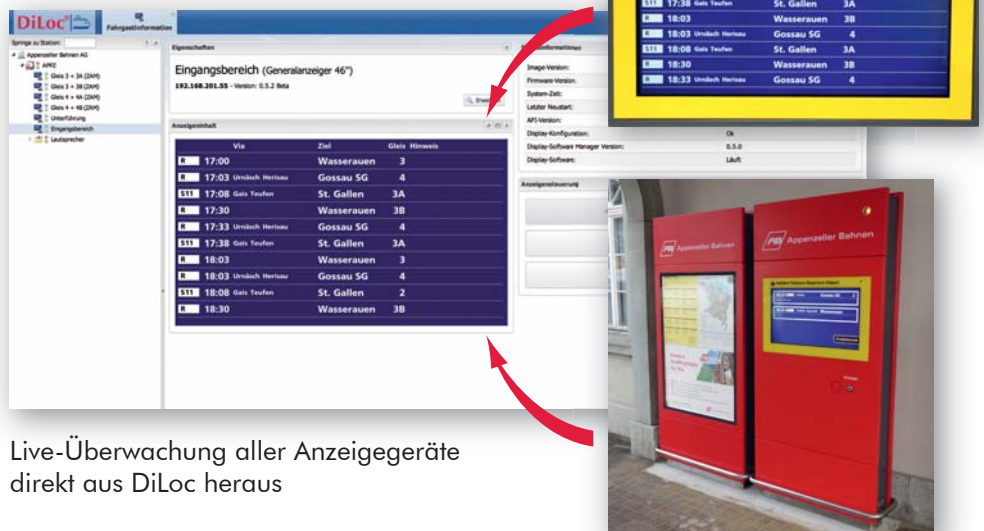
DiLoc Fahrgastinformation

Springe zu Station:

Appenzeller Bahnen AG
APPZ
Gleis 3 + 3A (ZAM)
Gleis 3 + 3B (ZAM)
Gleis 4 + 4A (ZAM)
Gleis 4 + 4B (ZAM)
Unterführung
Eingangsbereich
Lautsprecher

Eigenschaften

Eingangsbereich (Generalanzeiger 46")

192.168.201.55 - Version: 0.5.2 Beta

Anzeigeinhalt

| | Via | Ziel | Gleis | Hinweis |
|---|---|---|---|---|
| R 17:00 | | Wasserauen | 3 | |
| R 17:03 | Urnäsch Herisau | Gossau SG | 4 | |
| S11 17:08 | Gais Teufen | St. Gallen | 3A | |
| R 17:30 | | Wasserauen | 3B | |
| R 17:33 | Urnäsch Herisau | Gossau SG | 4 | |
| S11 17:38 | Gais Teufen | St. Gallen | 3A | |
| R 18:03 | | Wasserauen | 3 | |
| R 18:03 | Urnäsch Herisau | Gossau SG | 4 | |
| S11 18:08 | Gais Teufen | St. Gallen | 2 | |
| R 18:30 | | Wasserauen | 3B | |

Image-Version:
Firmware-Version:
System-Zeit:
Letzter Neustart:
API-Version:
Display-Konfiguration: Ok
Display-Software Manager Version: 0.5.0
Display-Software: Läuft

Anzeigesteuerung

| | | | |
|---|---|---|---|
| S11 17:38 | Gais Teufen | St. Gallen | 3A |
| R 18:03 | | Wasserauen | 3B |
| R 18:03 | Urnäsch Herisau | Gossau SG | 4 |
| S11 18:08 | Gais Teufen | St. Gallen | 3A |
| R 18:03 | | Wasserauen | 3B |
| R 18:33 | Urnäsch Herisau | Gossau SG | 4 |

AB Appenzeller Bahnen

AB Appenzeller Bahnen

Live-Überwachung aller Anzeigegeräte direkt aus DiLoc heraus